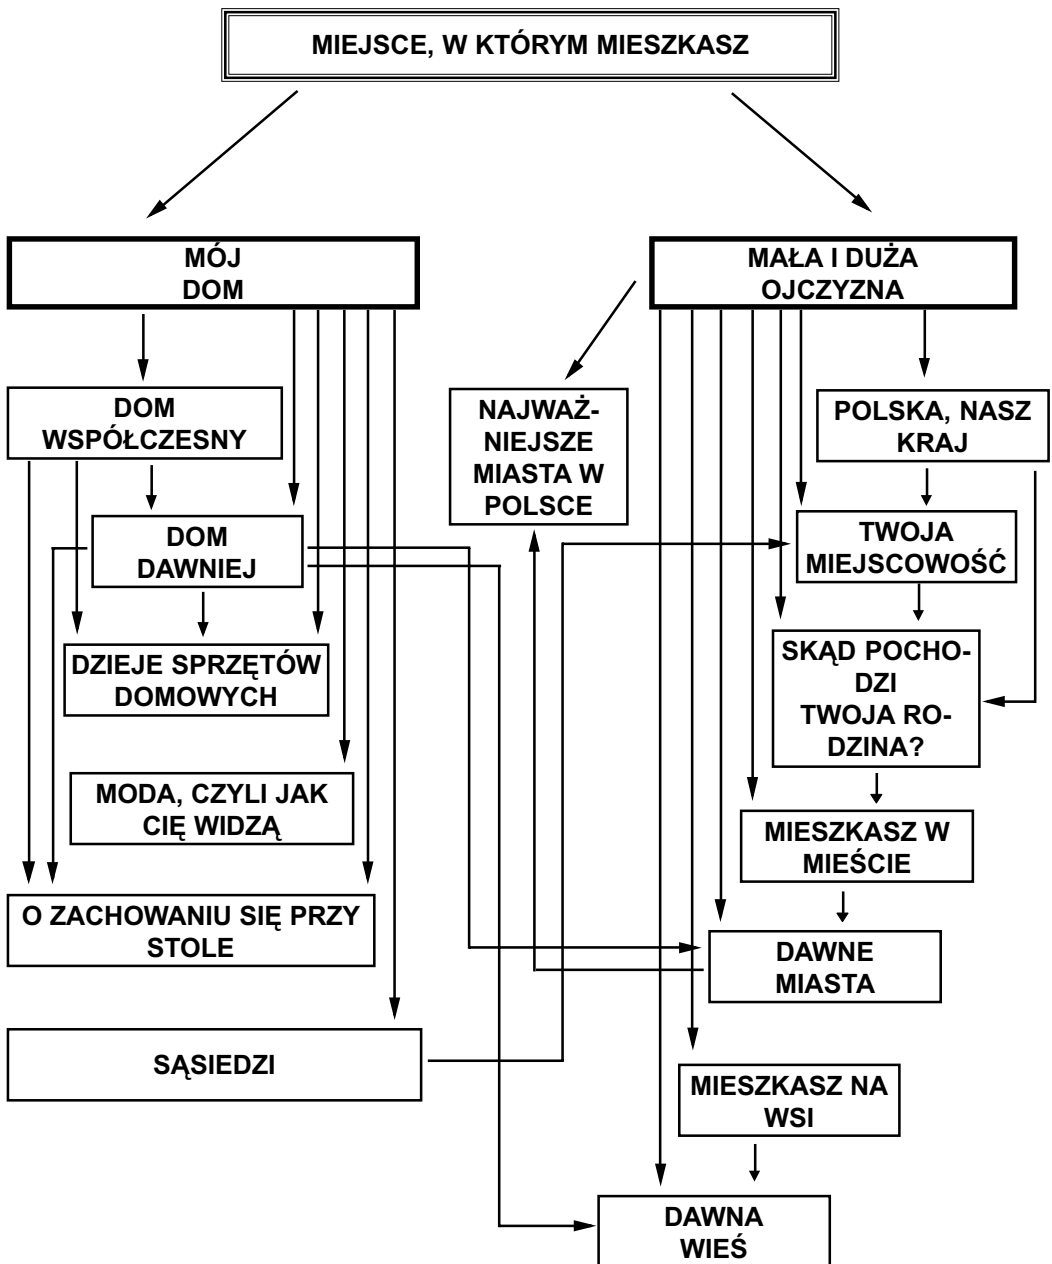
MIEJSCE, W KTÓRYM MIESZKASZ

MÓJ DOM

MAŁA I DUŻA OJCZYZNA

DOM WSPÓŁCZESNY

NAJWAŻNIEJSZE MIASTA W POLSCE

POLSKA, NASZ KRAJ

DOM DAWNIEJ

TWOJA MIEJSCOWOŚĆ

DZIEJE SPRZĘTÓW DOMOWYCH

SKĄD POCHODZI TWOJA RODZINA?

MODA, CZYLI JAK CIĘ WIDZĄ

MIESZKASZ W MIEŚCIE

O ZACHOWANIU SIĘ PRZY STOLE

DAWNE MIASTA

SĄSIEDZI

MIESZKASZ NA WSI

DAWNA WIEŚ